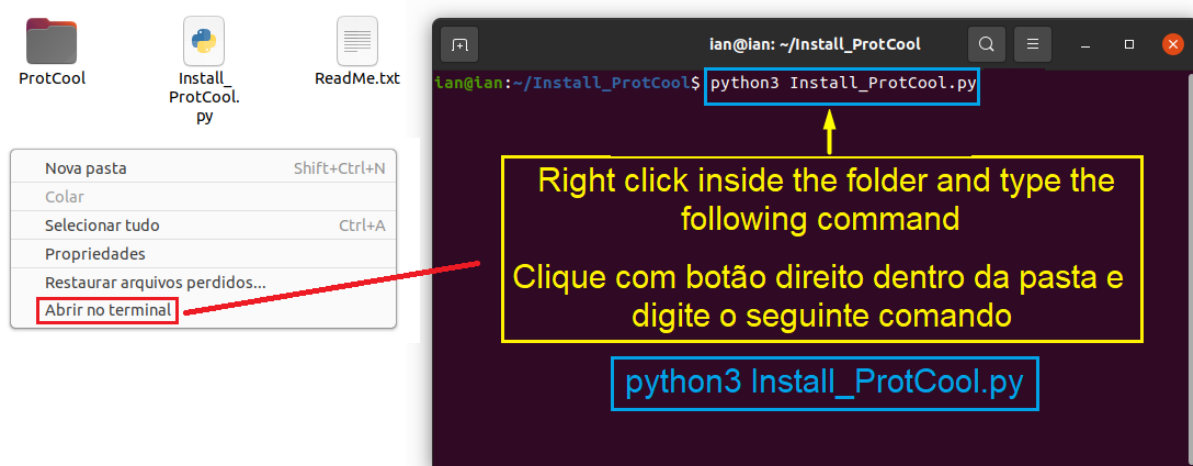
ProtCool

Install_ProtCool.py

ReadMe.txt

Nova pasta Shift+Ctrl+N
Colar
Selecionar tudo Ctrl+A
Propriedades
Restaurar arquivos perdidos...
Abrir no terminal

ian@ian: ~/Install_ProtCool

ian@ian:~/Install_ProtCool$ python3 Install_ProtCool.py

Right click inside the folder and type the following command

Clique com botão direito dentro da pasta e digite o seguinte comando

python3 Install_ProtCool.py